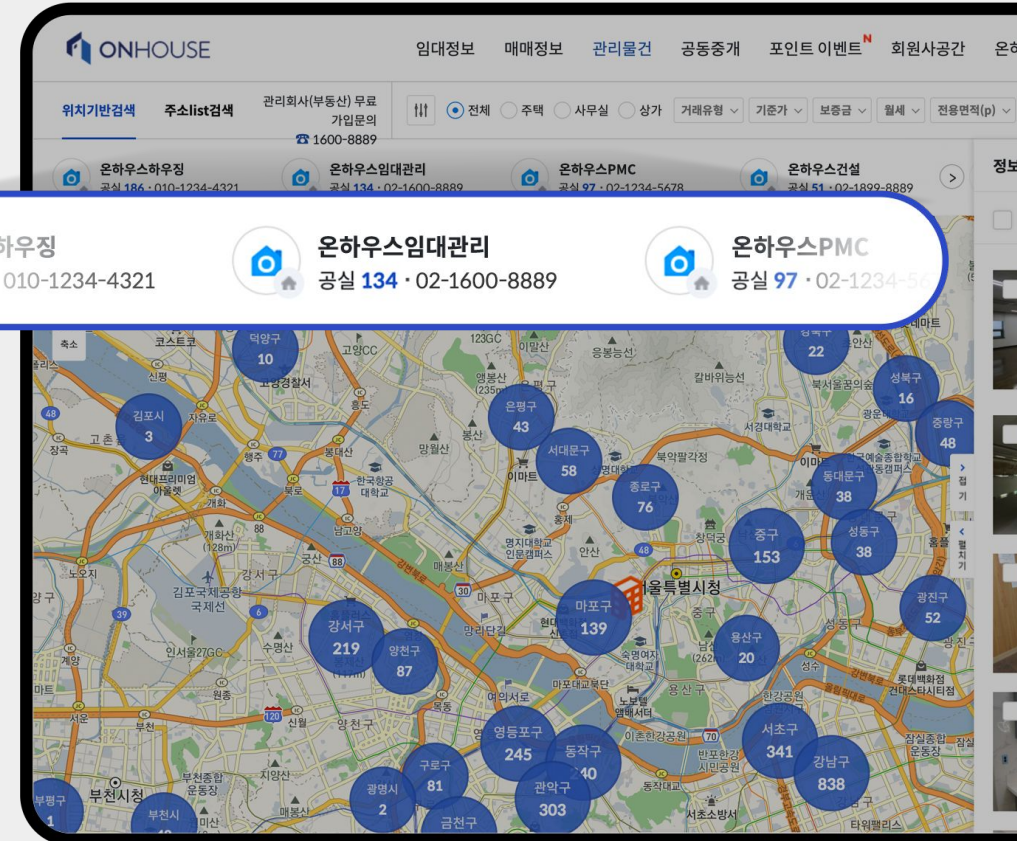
ONHOUSE

임대정보 매매정보 관리물건 공동중개 포인트 이벤트 N 회원사공간 온하

위치기반검색 주소list검색 관리회사(부동산) 무료 가입문의 ☎ 1600-8889

전체 주택 사무실 상가 거래유형 기준가 보증금 월세 전용면적(p)

온하우스하우징 공실 186 · 010-1234-4321
온하우스임대관리 공실 134 · 02-1600-8889
온하우스PMC 공실 97 · 02-1234-5678
온하우스건설 공실 51 · 02-1899-8889

정보

하우징 010-1234-4321
온하우스임대관리 공실 134 · 02-1600-8889
온하우스PMC 공실 97 · 02-1234-56

축소

덕양구 10
김포시 3
은평구 43
서대문구 58
종로구 76
중구 153
성북구 16
중랑구 48
동대문구 38
성동구 38
광진구 52
강서구 219
양천구 87
마포구 139
용산구 20
영등포구 245
동작구 40
서초구 341
강남구 838
구로구 81
광명시 2
관악구 303
금천구
부평구 1
부천시
22

서울특별시
코스트코 고양CC 고양경찰서 흥도 봉산 망월산 행주 봉대산 한국항공대학교 현대프리미엄아울렛 개화산 김포국제공항 국제선 강서구 수명산 인서울27GC 원종 부천 신월 양천구 목동 여의서로 노들섬 이촌한강공원 반포한강시민공원 숙명여자대학교 명지대학교 인문캠퍼스 안산 북악팔각정 창덕궁 서경대학교 칼바위능선 북서울꿈의숲 응봉능선 이말산 증산 이마트 홍제 망원한강 마포구 마포대교북단 용산구 한강공원 잠실종합운동장 롯데백화점 건대스타시티점 서초소방서 타워팰리스 부천종합운동장 지양산 매봉산 부천시청 고촌 장곡 신평 자유로 북로 노오지 계양 서운 성수 동작대교 흥인 잠실